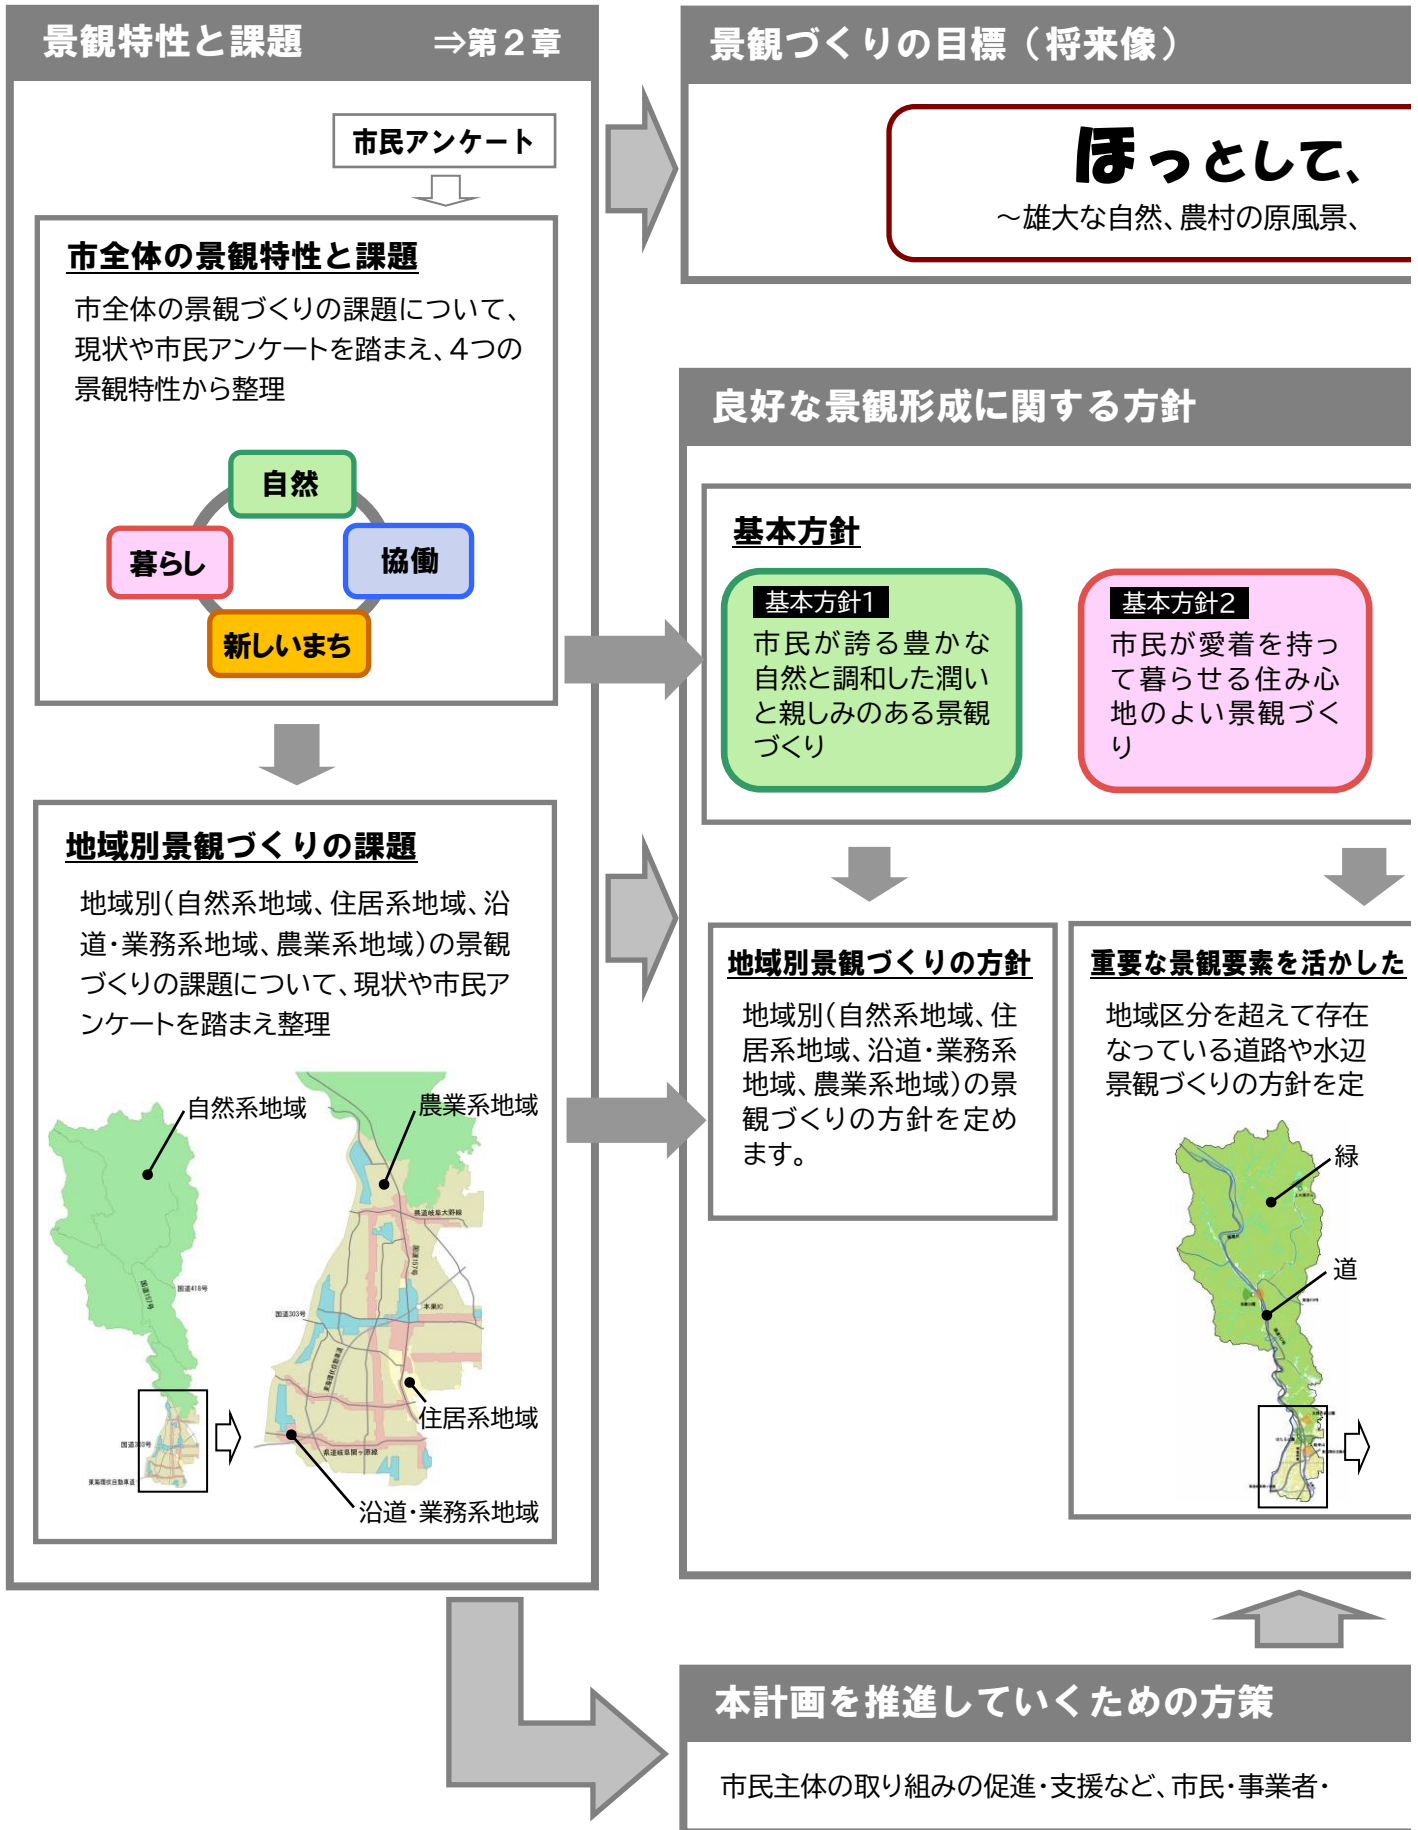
景観特性と課題 ⇒第２章

市民アンケート

市全体の景観特性と課題

市全体の景観づくりの課題について、現状や市民アンケートを踏まえ、４つの景観特性から整理

自然
暮らし
協働
新しいまち

地域別景観づくりの課題

地域別（自然系地域、住居系地域、沿道・業務系地域、農業系地域）の景観づくりの課題について、現状や市民アンケートを踏まえ整理

自然系地域
農業系地域
住居系地域
沿道・業務系地域

景観づくりの目標（将来像）

ほっとして、
～雄大な自然、農村の原風景、

良好な景観形成に関する方針

基本方針

基本方針1
市民が誇る豊かな自然と調和した潤いと親しみのある景観づくり

基本方針2
市民が愛着を持って暮らせる住み心地のよい景観づくり

地域別景観づくりの方針

地域別（自然系地域、住居系地域、沿道・業務系地域、農業系地域）の景観づくりの方針を定めます。

重要な景観要素を活かした

地域区分を超えて存在なっている道路や水辺景観づくりの方針を定

緑
道

本計画を推進していくための方策

市民主体の取り組みの促進・支援など、市民・事業者・